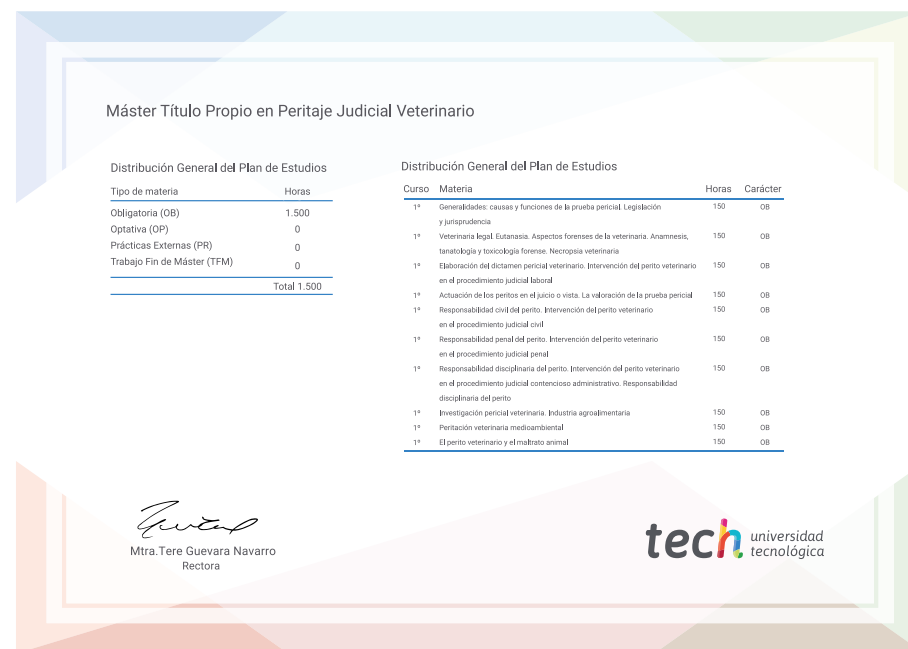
Máster Título Propio en Peritaje Judicial Veterinario

Distribución General del Plan de Estudios

| Tipo de materia | Horas |
|---|---|
| Obligatoria (OB) | 1.500 |
| Optativa (OP) | 0 |
| Prácticas Externas (PR) | 0 |
| Trabajo Fin de Máster (TFM) | 0 |
| | Total 1.500 |

Distribución General del Plan de Estudios

| Curso | Materia | Horas | Carácter |
|---|---|---|---|
| 1º | Generalidades: causas y funciones de la prueba pericial. Legislación y jurisprudencia | 150 | OB |
| 1º | Veterinaria legal. Eutanasia. Aspectos forenses de la veterinaria. Anamnesis, tanatología y toxicología forense. Necropsia veterinaria | 150 | OB |
| 1º | Elaboración del dictamen pericial veterinario. Intervención del perito veterinario en el procedimiento judicial laboral | 150 | OB |
| 1º | Actuación de los peritos en el juicio o vista. La valoración de la prueba pericial | 150 | OB |
| 1º | Responsabilidad civil del perito. Intervención del perito veterinario en el procedimiento judicial civil | 150 | OB |
| 1º | Responsabilidad penal del perito. Intervención del perito veterinario en el procedimiento judicial penal | 150 | OB |
| 1º | Responsabilidad disciplinaria del perito. Intervención del perito veterinario en el procedimiento judicial contencioso administrativo. Responsabilidad disciplinaria del perito | 150 | OB |
| 1º | Investigación pericial veterinaria. Industria agroalimentaria | 150 | OB |
| 1º | Peritación veterinaria medioambiental | 150 | OB |
| 1º | El perito veterinario y el maltrato animal | 150 | OB |

Mtra.Tere Guevara Navarro
Rectora

tech universidad tecnológica